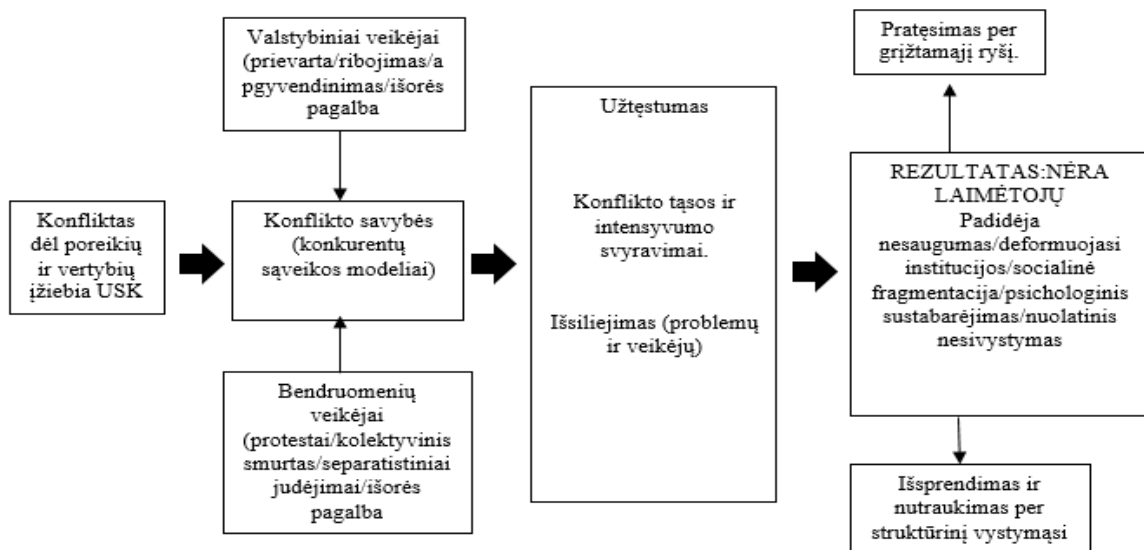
Konfliktas dėl poreikių ir vertybių įžiebia USK

Valstybiniai veikėjai (prievarta/ribojimas/apgyvendinimas/išorės pagalba

Konflikto savybės (konkurentų sąveikos modeliai)

Bendruomenių veikėjai (protestai/kolektyvinis smurtas/separatistiniai judėjimai/išorės pagalba

Užtęstumas

Konflikto tąsos ir intensyvumo svyravimai.

Išsiliejimas (problemų ir veikėjų)

Pratęsimas per grįžtamąjį ryšį.

REZULTATAS:NĖRA LAIMĖTOJŲ
Padidėja nesaugumas/deformuojasi institucijos/socialinė fragmentacija/psichologinis sustabarėjimas/nuolatinis nesivystymas

Išsprendimas ir nutraukimas per struktūrinį vystymąsi